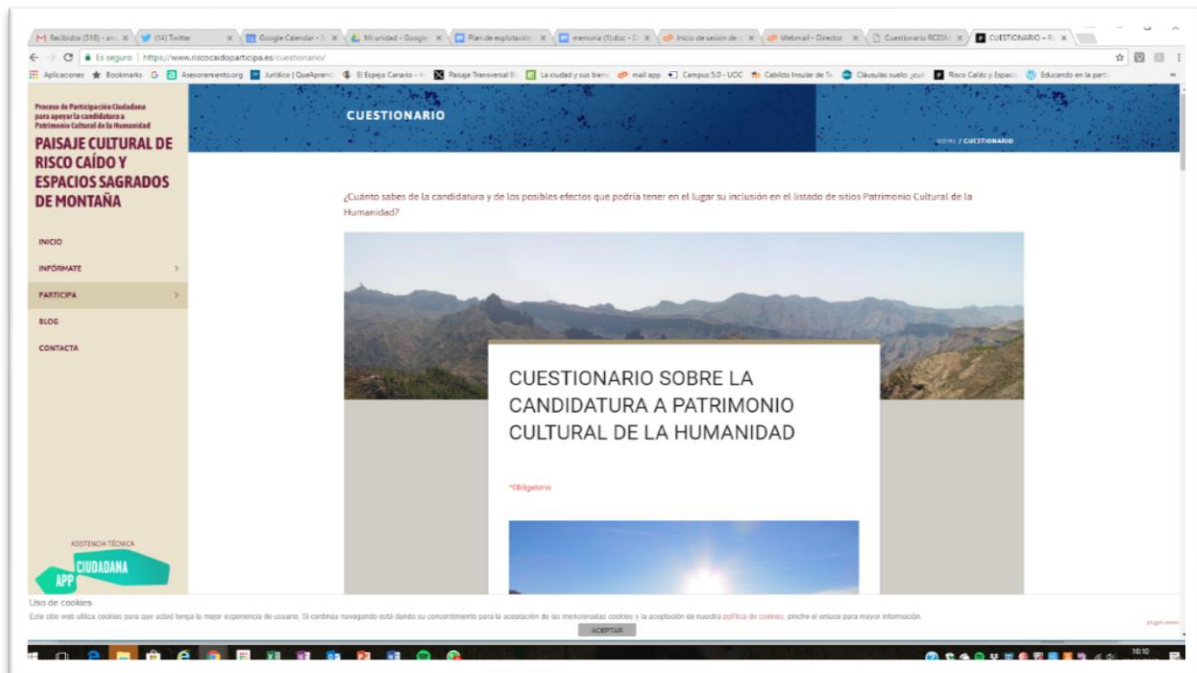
Recibidos (518) - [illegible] (14) Twitter Google Calendar - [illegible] Mi unidad - Google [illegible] Plan de explotación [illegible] memoria (1).doc - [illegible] Inicio de sesión de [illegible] Webmail - Director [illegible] Cuestionario RCESM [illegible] CUESTIONARIO – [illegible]

Es seguro | https://www.riscocaidoparticipa.es/cuestionario/

Aplicaciones Bookmarks G Asesoramiento.org Jurídico | QueAprend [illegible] El Espejo Canario - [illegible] Paisaje Transversal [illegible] La ciudad y sus bienes mail app Campus 5.0 - UOC Cabildo Insular de Te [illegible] Cláusulas suelo ¿cuál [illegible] Risco Caído y Espacio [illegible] Educando en la parti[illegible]

Proceso de Participación Ciudadana para apoyar la candidatura a Patrimonio Cultural de la Humanidad

PAISAJE CULTURAL DE RISCO CAÍDO Y ESPACIOS SAGRADOS DE MONTAÑA

INICIO

INFÓRMATE

PARTICIPA

BLOG

CONTACTA

ASISTENCIA TÉCNICA

APP CIUDADANA

CUESTIONARIO

HOME / CUESTIONARIO

¿Cuánto sabes de la candidatura y de los posibles efectos que podría tener en el lugar su inclusión en el listado de sitios Patrimonio Cultural de la Humanidad?

CUESTIONARIO SOBRE LA CANDIDATURA A PATRIMONIO CULTURAL DE LA HUMANIDAD

*Obligatorio

Uso de cookies

Este sitio web utiliza cookies para que usted tenga la mejor experiencia de usuario. Si continúa navegando está dando su consentimiento para la aceptación de las mencionadas cookies y la aceptación de nuestra política de cookies, pinche el enlace para mayor información.

ACEPTAR

plugin cookies

10:10